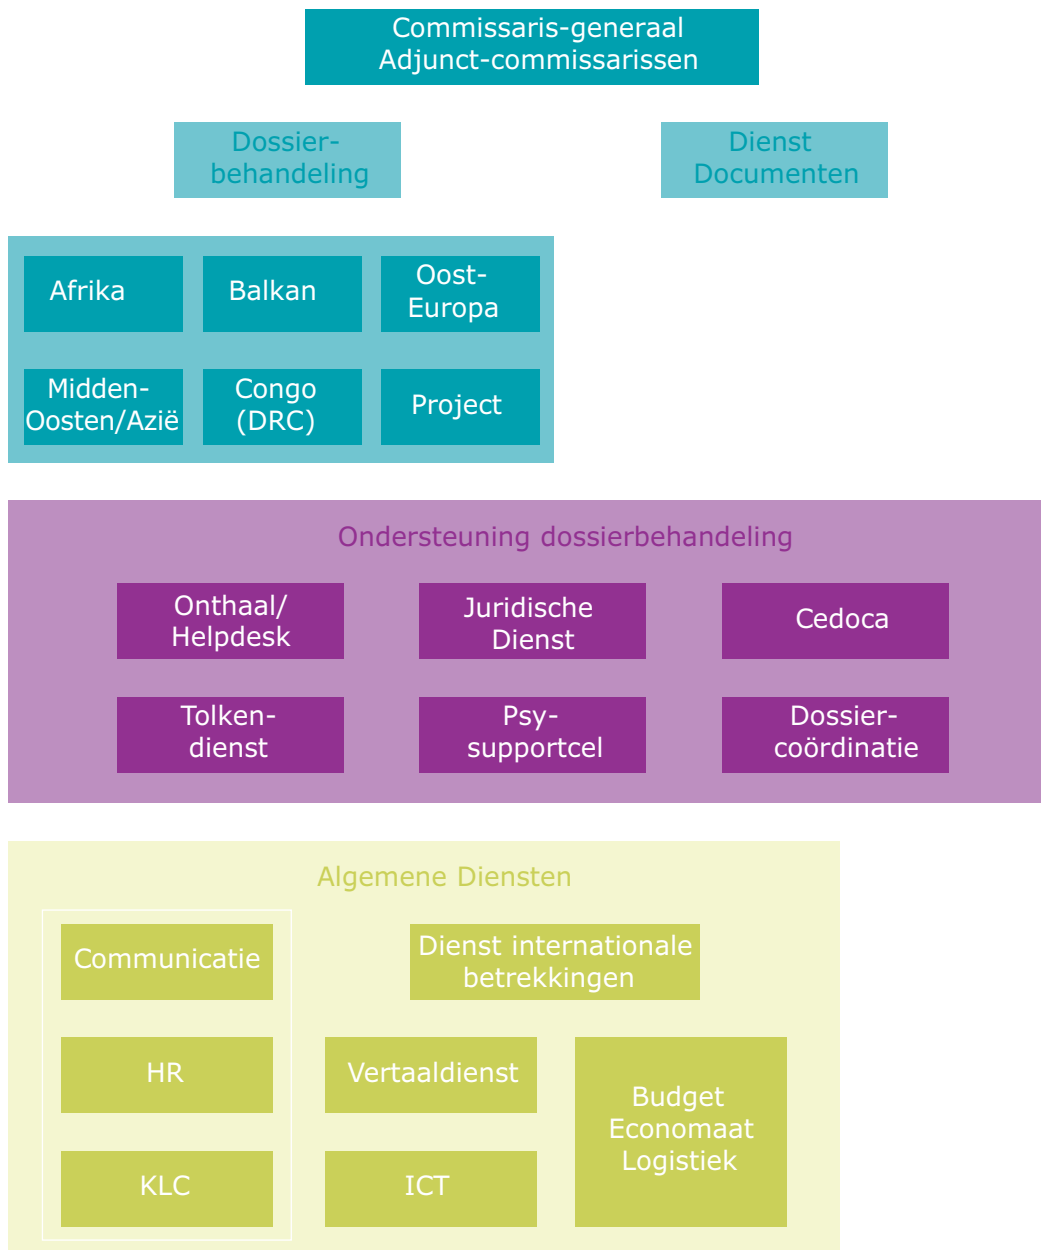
Commissaris-generaal
Adjunct-commissarissen

Dossierbehandeling

Dienst Documenten

Afrika

Balkan

Oost-Europa

Midden-Oosten/Azië

Congo (DRC)

Project

Ondersteuning dossierbehandeling

Onthaal/ Helpdesk

Juridische Dienst

Cedoca

Tolkendienst

Psy-supportcel

Dossiercoördinatie

Algemene Diensten

Communicatie

Dienst internationale betrekkingen

HR

Vertaaldienst

Budget
Economaat
Logistiek

KLC

ICT